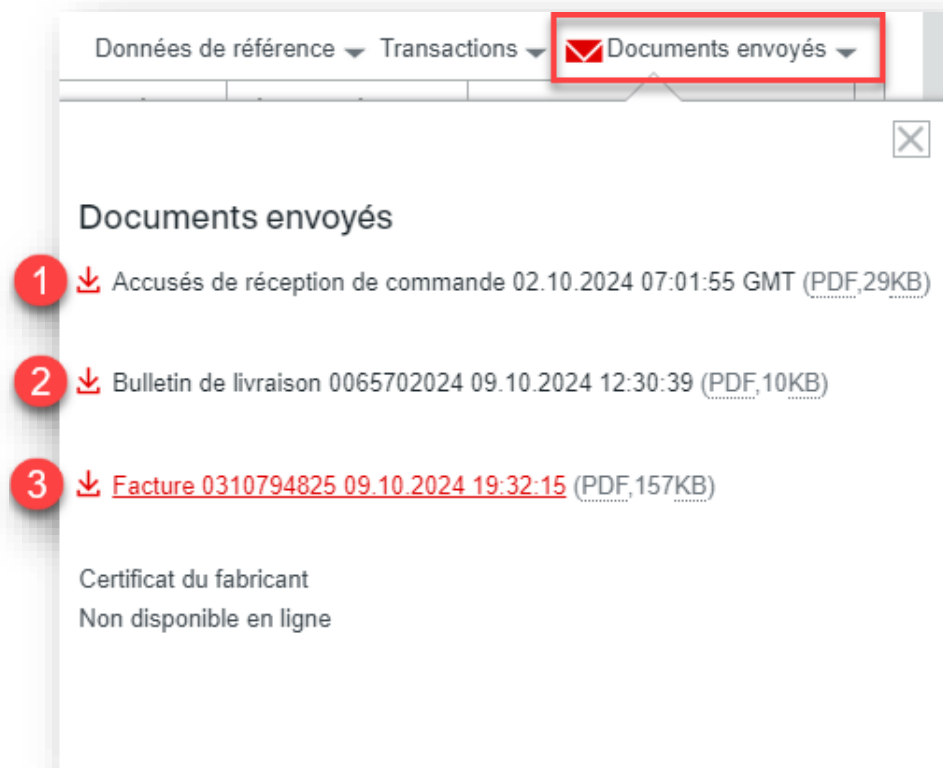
Données de référence Transactions Documents envoyés

Documents envoyés

1 Accusés de réception de commande 02.10.2024 07:01:55 GMT (PDF,29KB)

2 Bulletin de livraison 0065702024 09.10.2024 12:30:39 (PDF,10KB)

3 Facture 0310794825 09.10.2024 19:32:15 (PDF,157KB)

Certificat du fabricant
Non disponible en ligne